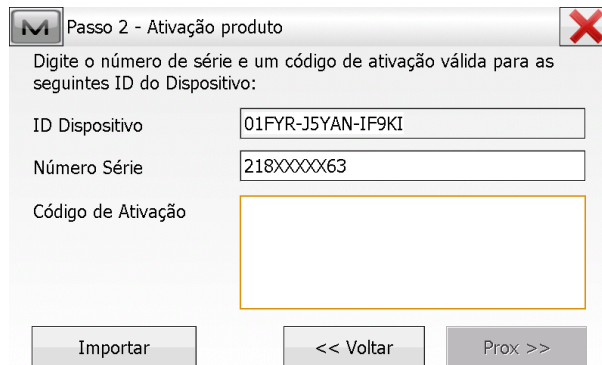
M Passo 2 - Ativação produto

Digite o número de série e um código de ativação válida para as seguintes ID do Dispositivo:

ID Dispositivo 01FYR-J5YAN-IF9KI

Número Série 218XXXXX63

Código de Ativação

Importar << Voltar Prox >>